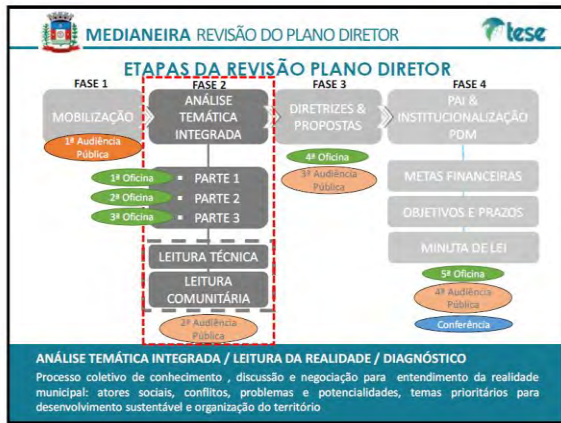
MEDIANEIRA REVISÃO DO PLANO DIRETOR

tese

ETAPAS DA REVISÃO PLANO DIRETOR

FASE 1

MOBILIZAÇÃO

1ª Audiência Pública

FASE 2

ANÁLISE TEMÁTICA INTEGRADA

1ª Oficina
PARTE 1
2ª Oficina
PARTE 2
3ª Oficina
PARTE 3

LEITURA TÉCNICA

LEITURA COMUNITÁRIA

2ª Audiência Pública

FASE 3

DIRETRIZES & PROPOSTAS

4ª Oficina

3ª Audiência Pública

FASE 4

PAI & INSTITUCIONALIZAÇÃO PDM

METAS FINANCEIRAS

OBJETIVOS E PRAZOS

MINUTA DE LEI

5ª Oficina

4ª Audiência Pública

Conferência

ANÁLISE TEMÁTICA INTEGRADA / LEITURA DA REALIDADE / DIAGNÓSTICO

Processo coletivo de conhecimento , discussão e negociação para entendimento da realidade municipal: atores sociais, conflitos, problemas e potencialidades, temas prioritários para desenvolvimento sustentável e organização do território